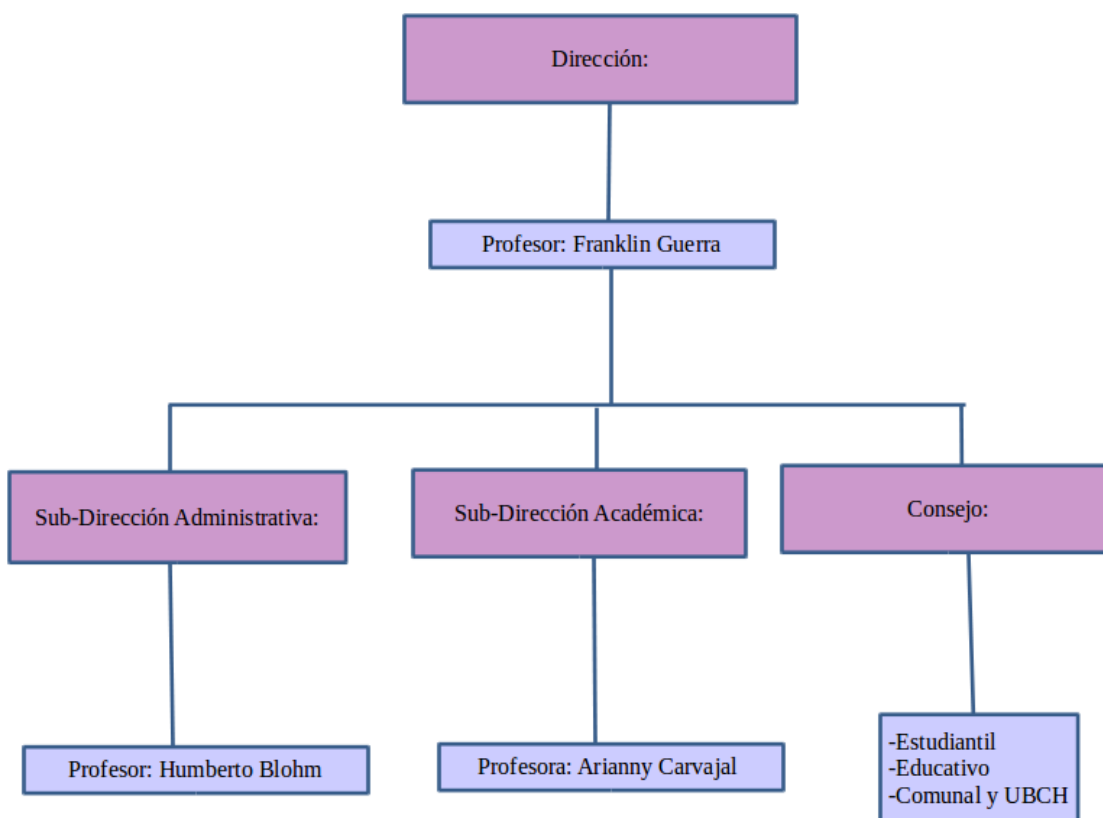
Dirección:

Profesor: Franklin Guerra

Sub-Dirección Administrativa:

Sub-Dirección Académica:

Consejo:

Profesor: Humberto Blohm

Profesora: Arianny Carvajal

-Estudiantil
-Educativo
-Comunal y UBCH